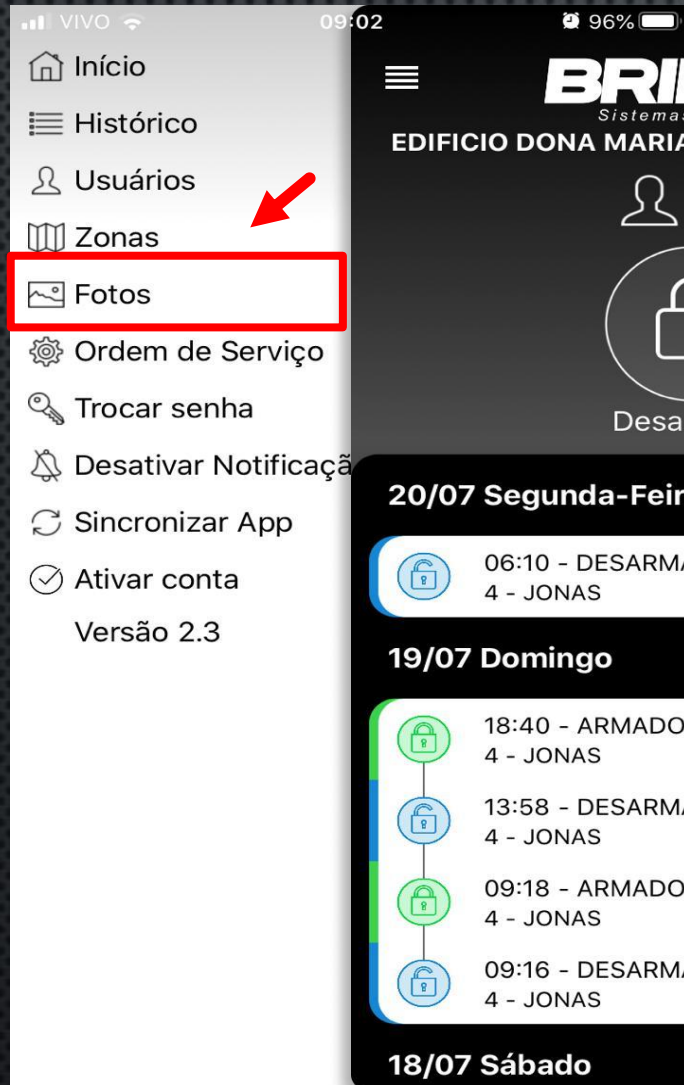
VIVO 09:02 96%

Início
Histórico
Usuários
Zonas
Fotos
Ordem de Serviço
Trocar senha
Desativar Notificaçã
Sincronizar App
Ativar conta
Versão 2.3

BRI
Sistemas
EDIFICIO DONA MARIA
Desa

20/07 Segunda-Feir
06:10 - DESARMA
4 - JONAS

19/07 Domingo
18:40 - ARMADO
4 - JONAS
13:58 - DESARMA
4 - JONAS
09:18 - ARMADO
4 - JONAS
09:16 - DESARMA
4 - JONAS

18/07 Sábado